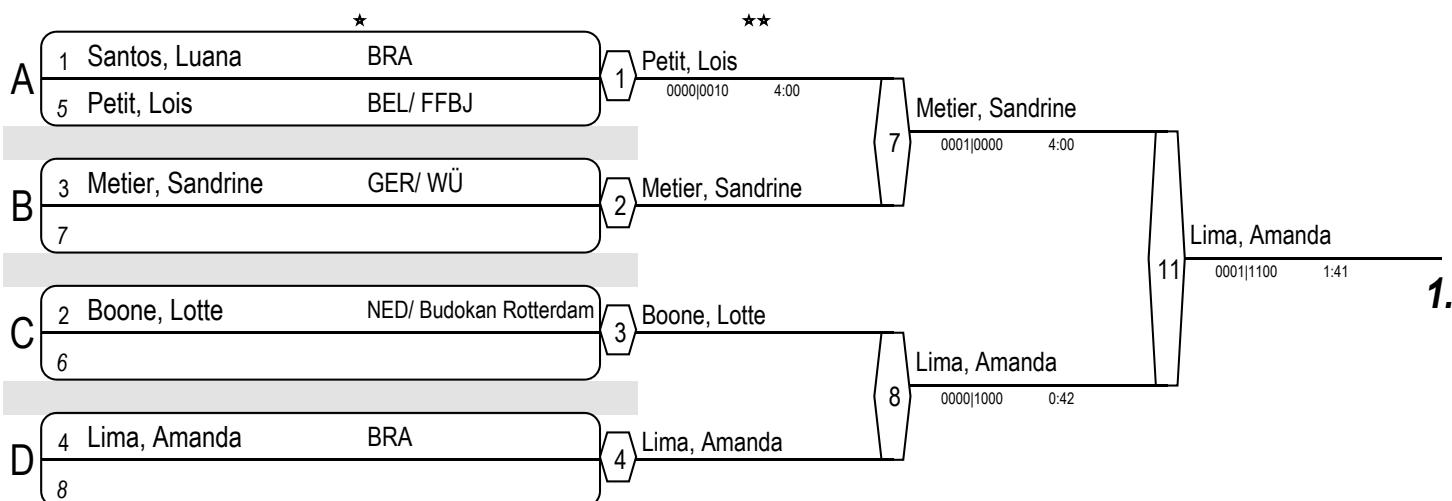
★ ★★

A
1 Santos, Luana BRA
5 Petit, Lois BEL/ FFBJ

B
3 Metier, Sandrine GER/ WÜ
7

C
2 Boone, Lotte NED/ Budokan Rotterdam
6

D
4 Lima, Amanda BRA
8

1 Petit, Lois
0000|0010 4:00

2 Metier, Sandrine

3 Boone, Lotte

4 Lima, Amanda

7 Metier, Sandrine
0001|0000 4:00

8 Lima, Amanda
0000|1000 0:42

11 Lima, Amanda
0001|1100 1:41

1.